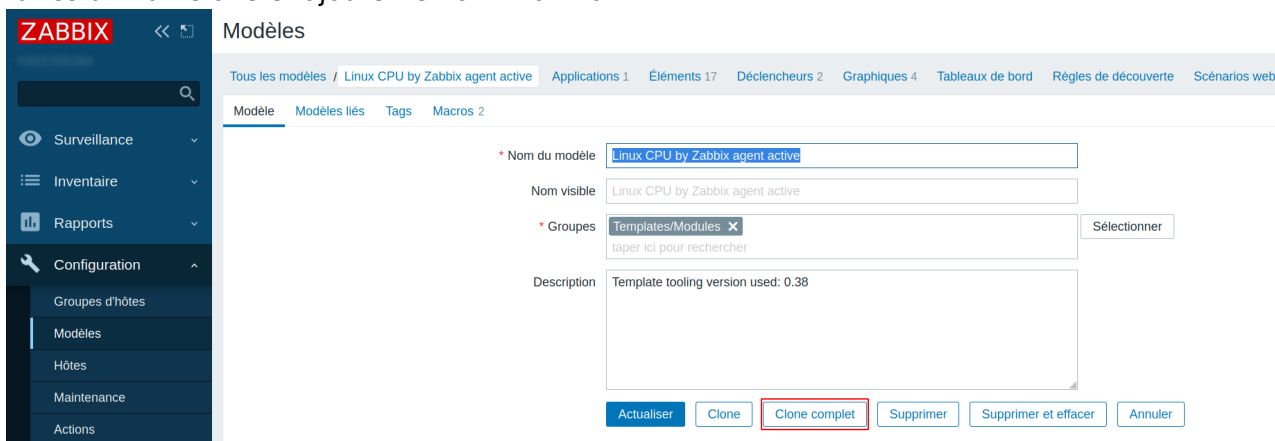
ZABBIX

Surveillance
Inventaire
Rapports
Configuration
Groupes d'hôtes
Modèles
Hôtes
Maintenance
Actions

Modèles

Tous les modèles / Linux CPU by Zabbix agent active Applications 1 Éléments 17 Déclencheurs 2 Graphiques 4 Tableaux de bord Règles de découverte Scénarios web

Modèle Modèles liés Tags Macros 2

* Nom du modèle Linux CPU by Zabbix agent active

Nom visible Linux CPU by Zabbix agent active

* Groupes Templates/Modules
taper ici pour rechercher
Sélectionner

Description Template tooling version used: 0.38

Actualiser Clone Clone complet Supprimer Supprimer et effacer Annuler